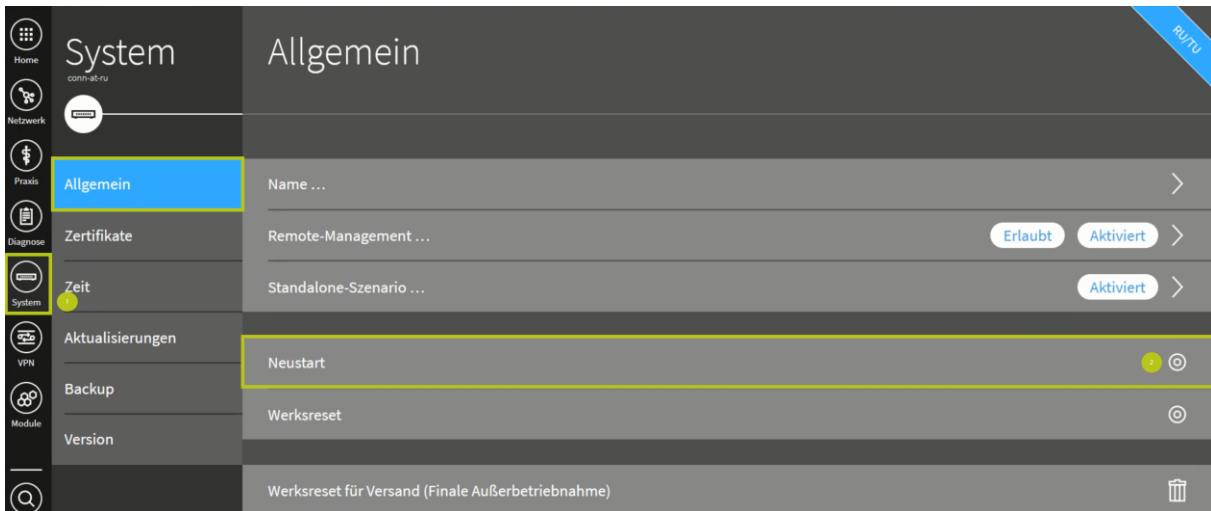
Home
Netzwerk
Praxis
Diagnose
System
VPN
Module

System
conn-at-ru

Allgemein
Zertifikate
Zeit
Aktualisierungen
Backup
Version

1

Allgemein

RU/TU

Name …
Remote-Management … Erlaubt Aktiviert
Standalone-Szenario … Aktiviert
Neustart
2
Werksreset
Werksreset für Versand (Finale Außerbetriebnahme)